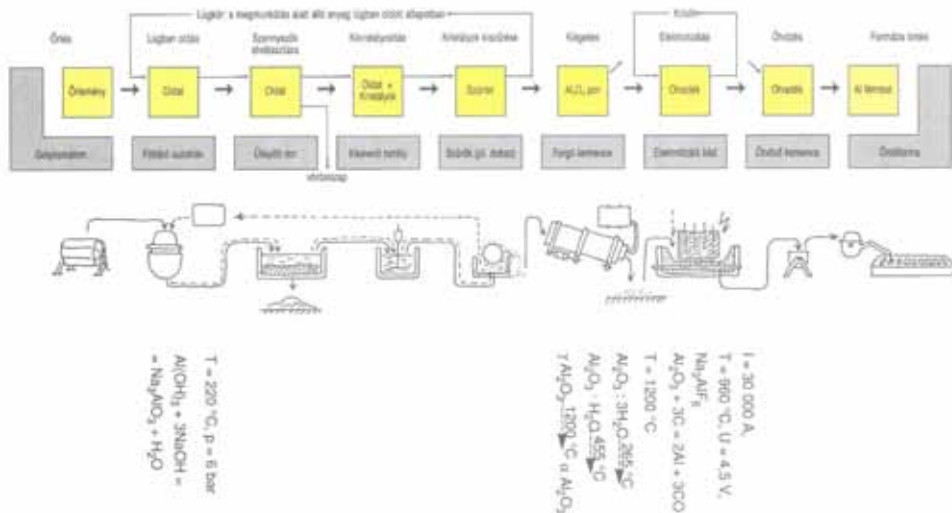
Lúgkör: a megmunkálás alatt álló anyag lúgban oldott állapotban

Kisülés

Őrlés

Lúgban oldás

Szennyezők elválasztása

Kikristályosítás

Kristályok kiszűrése

Kiégetés

Elektrolízis

Olvasztás

Formába öntés

Őrlemény

Oldat

Oldat

Oldat + Kristályok

Szűrlet

$Al_2O_3$ por

Olvadék

Olvadék

Al tömbök

Golyósmalom

Főzőüst autokláv

Ülepítő tartály

Kikeverő tartály

Szűrők (pl. dobsz)

Forgó kemence

Elektrolízis kád

Olvasztó kemence

Öntőforma

vörösiszap

T = 220 °C, p = 6 bar

$Al(OH)_3 + 3NaOH =$

$= Na_3AlO_3 + H_2O$

T = 1200 °C

$Al_2O_3 \cdot 3H_2O \xrightarrow{265\,°C}$

$Al_2O_3 \cdot H_2O \xrightarrow{455\,°C}$

$\gamma Al_2O_3 \xrightarrow{1200\,°C} \alpha Al_2O_3$

I = 30 000 A,

T = 960 °C, U = 4,5 V,

$Na_3AlF_6$

$Al_2O_3 + 3C = 2Al + 3CO$